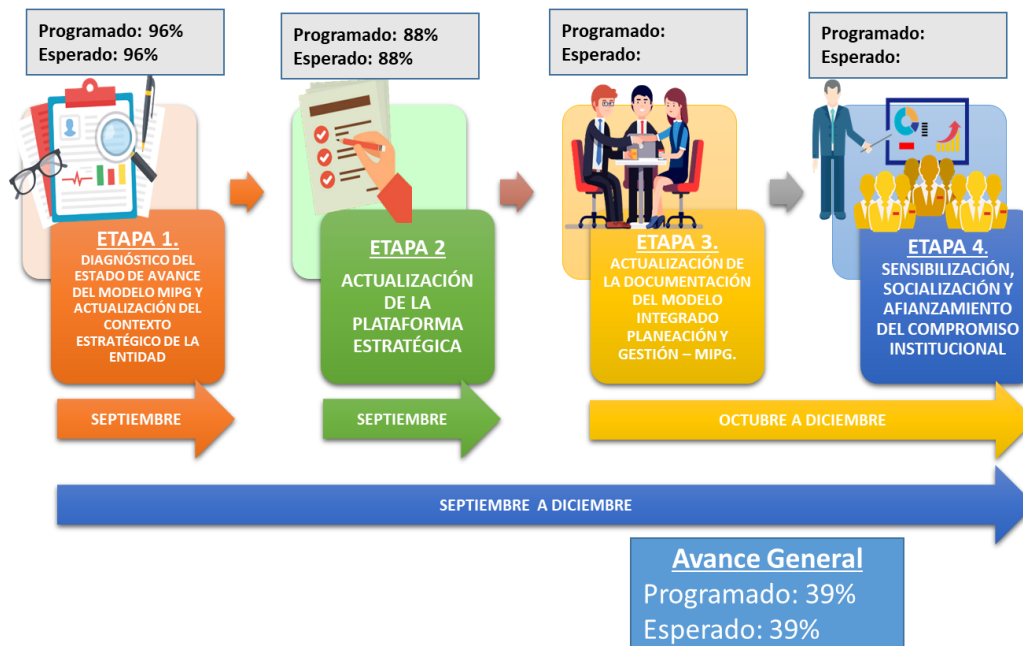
Programado: 96%
Esperado: 96%

ETAPA 1.
DIAGNÓSTICO DEL ESTADO DE AVANCE DEL MODELO MIPG Y ACTUALIZACIÓN DEL CONTEXTO ESTRATÉGICO DE LA ENTIDAD

SEPTIEMBRE

Programado: 88%
Esperado: 88%

ETAPA 2
ACTUALIZACIÓN DE LA PLATAFORMA ESTRATÉGICA

SEPTIEMBRE

Programado:
Esperado:

ETAPA 3.
ACTUALIZACIÓN DE LA DOCUMENTACIÓN DEL MODELO INTEGRADO PLANEACIÓN Y GESTIÓN – MIPG.

OCTUBRE A DICIEMBRE

Programado:
Esperado:

ETAPA 4.
SENSIBILIZACIÓN, SOCIALIZACIÓN Y AFIANZAMIENTO DEL COMPROMISO INSTITUCIONAL

SEPTIEMBRE A DICIEMBRE

Avance General
Programado: 39%
Esperado: 39%